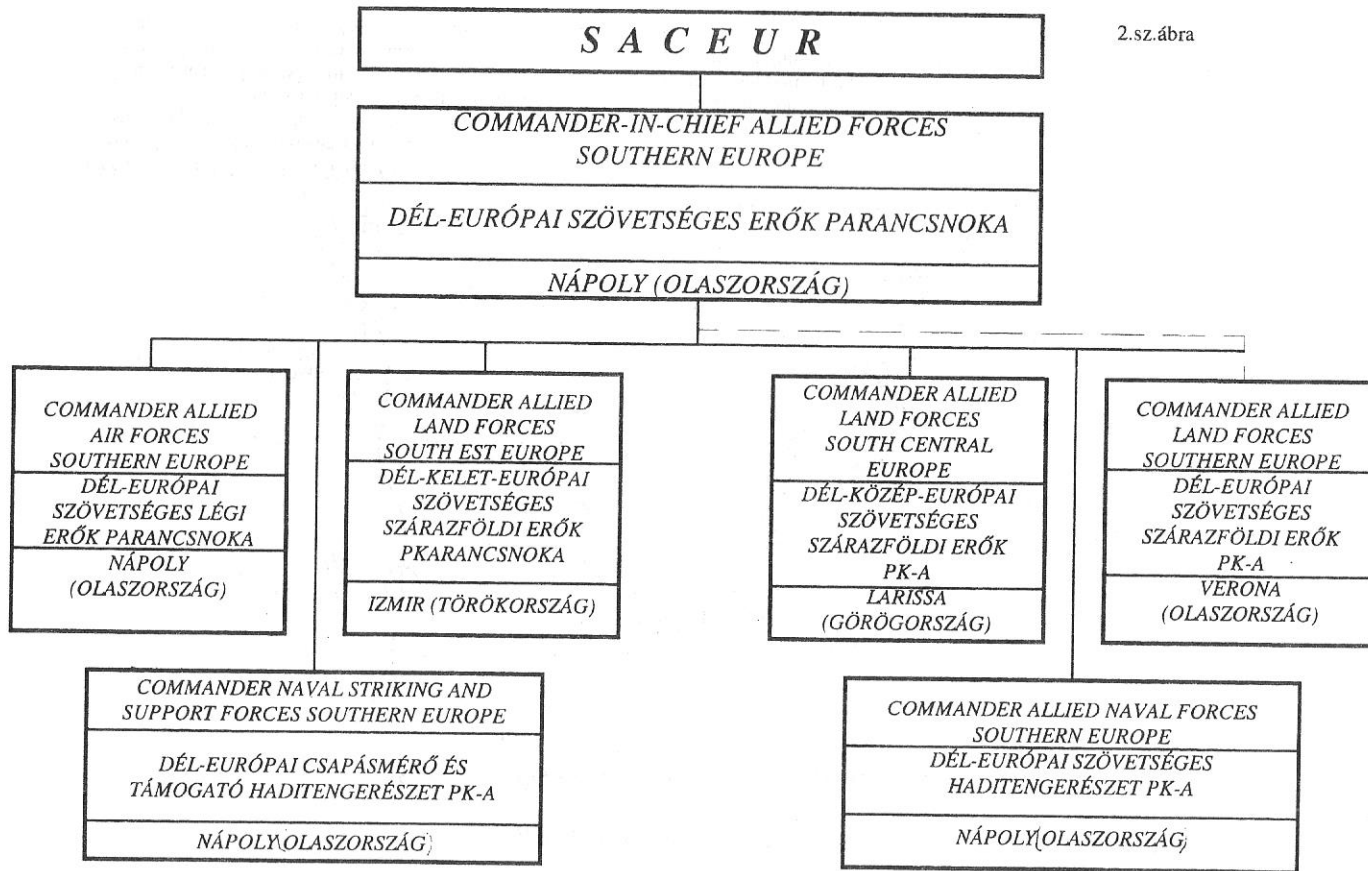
S A C E U R

2.sz.ábra

COMMANDER-IN-CHIEF ALLIED FORCES SOUTHERN EUROPE

DÉL-EURÓPAI SZÖVETSÉGES ERŐK PARANCSNOKA

NÁPOLY (OLASZORSZÁG)

COMMANDER ALLIED AIR FORCES SOUTHERN EUROPE

DÉL-EURÓPAI SZÖVETSÉGES LÉGI ERŐK PARANCSNOKA

NÁPOLY (OLASZORSZÁG)

COMMANDER ALLIED LAND FORCES SOUTH EST EUROPE

DÉL-KELET-EURÓPAI SZÖVETSÉGES SZÁRAZFÖLDI ERŐK PKARANCSNOKA

IZMIR (TÖRÖKORSZÁG)

COMMANDER ALLIED LAND FORCES SOUTH CENTRAL EUROPE

DÉL-KÖZÉP-EURÓPAI SZÖVETSÉGES SZÁRAZFÖLDI ERŐK PK-A

LARISSA (GÖRÖGORSZÁG)

COMMANDER ALLIED LAND FORCES SOUTHERN EUROPE

DÉL-EURÓPAI SZÖVETSÉGES SZÁRAZFÖLDI ERŐK PK-A

VERONA (OLASZORSZÁG)

COMMANDER NAVAL STRIKING AND SUPPORT FORCES SOUTHERN EUROPE

DÉL-EURÓPAI CSAPÁSMÉRŐ ÉS TÁMOGATÓ HADITENGERÉSZET PK-A

NÁPOLY(OLASZORSZÁG)

COMMANDER ALLIED NAVAL FORCES SOUTHERN EUROPE

DÉL-EURÓPAI SZÖVETSÉGES HADITENGERÉSZET PK-A

NÁPOLY(OLASZORSZÁG)